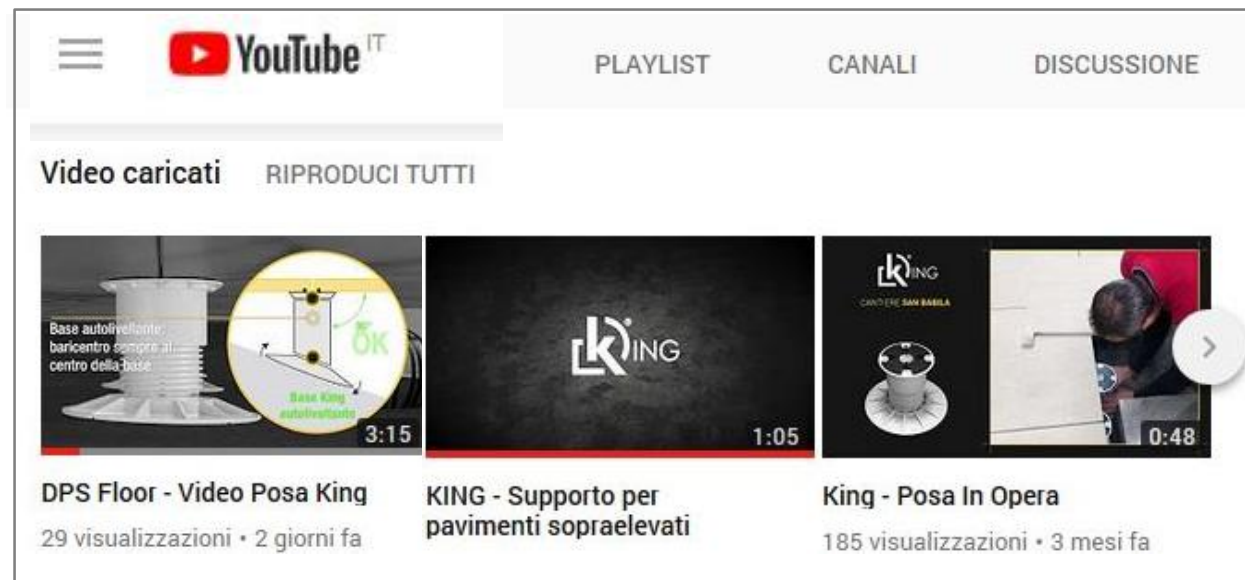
YouTube IT

PLAYLIST CANALI DISCUSSIONE

Video caricati RIPRODUCI TUTTI

Base autolivellante: baricentro sempre al centro della base

OK

Base King autolivellante

3:15

DPS Floor - Video Posa King

29 visualizzazioni • 2 giorni fa

KING

1:05

KING - Supporto per pavimenti sopraelevati

KING

CANTIERE SAN BABILA

0:48

King - Posa In Opera

185 visualizzazioni • 3 mesi fa